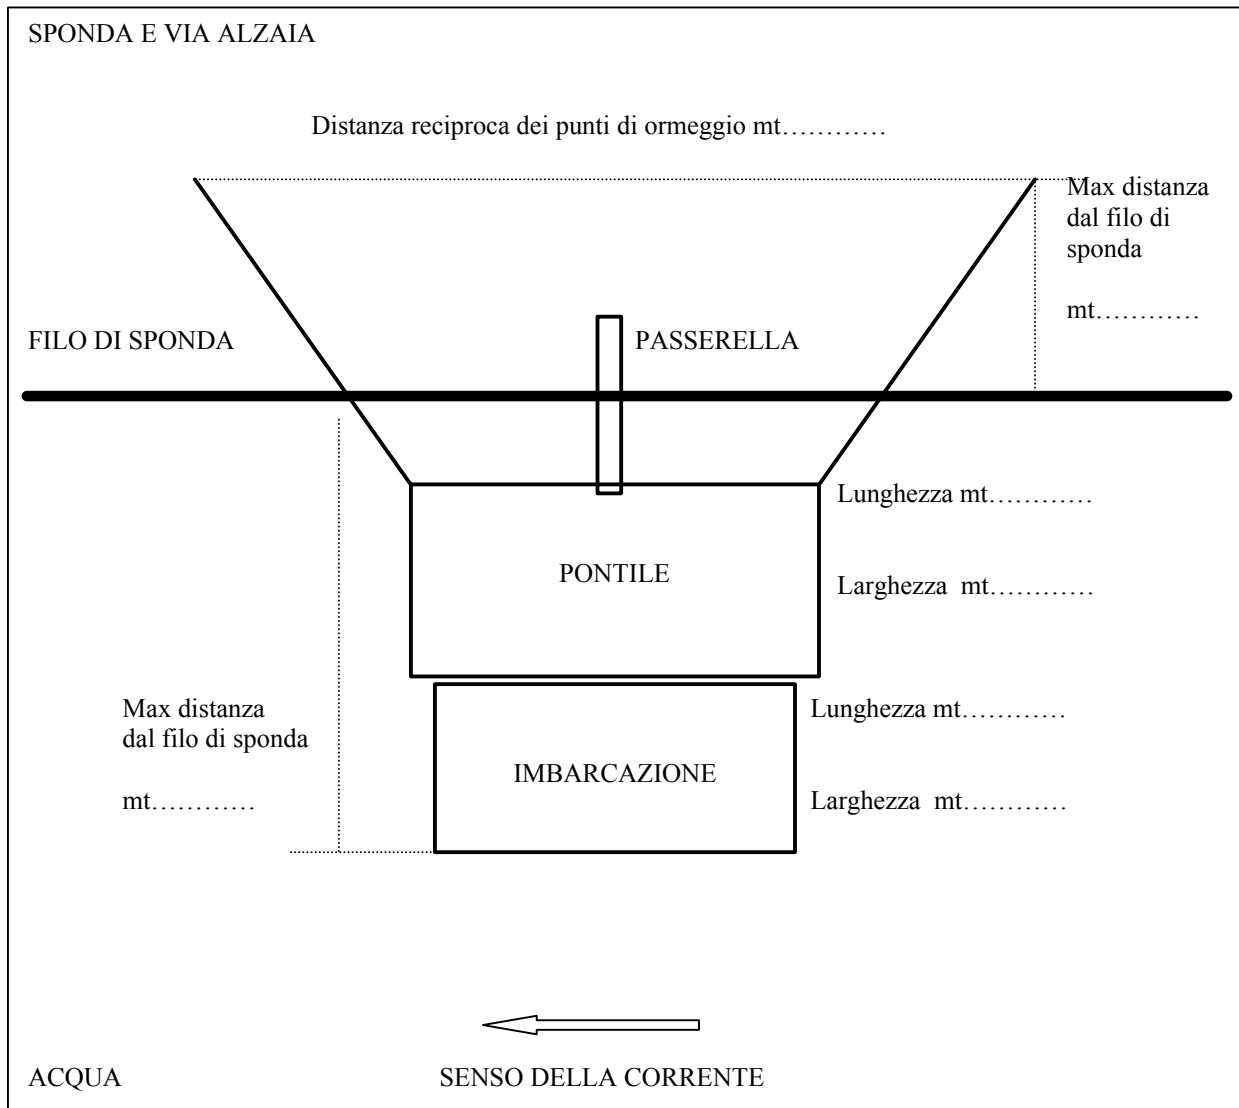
SPONDA E VIA ALZAIA

Distanza reciproca dei punti di ormeggio mt…………

Max distanza dal filo di sponda

mt…………

FILO DI SPONDA

PASSERELLA

Lunghezza mt…………

PONTILE

Larghezza mt…………

Max distanza dal filo di sponda

mt…………

Lunghezza mt…………

IMBARCAZIONE

Larghezza mt…………

ACQUA

SENSO DELLA CORRENTE